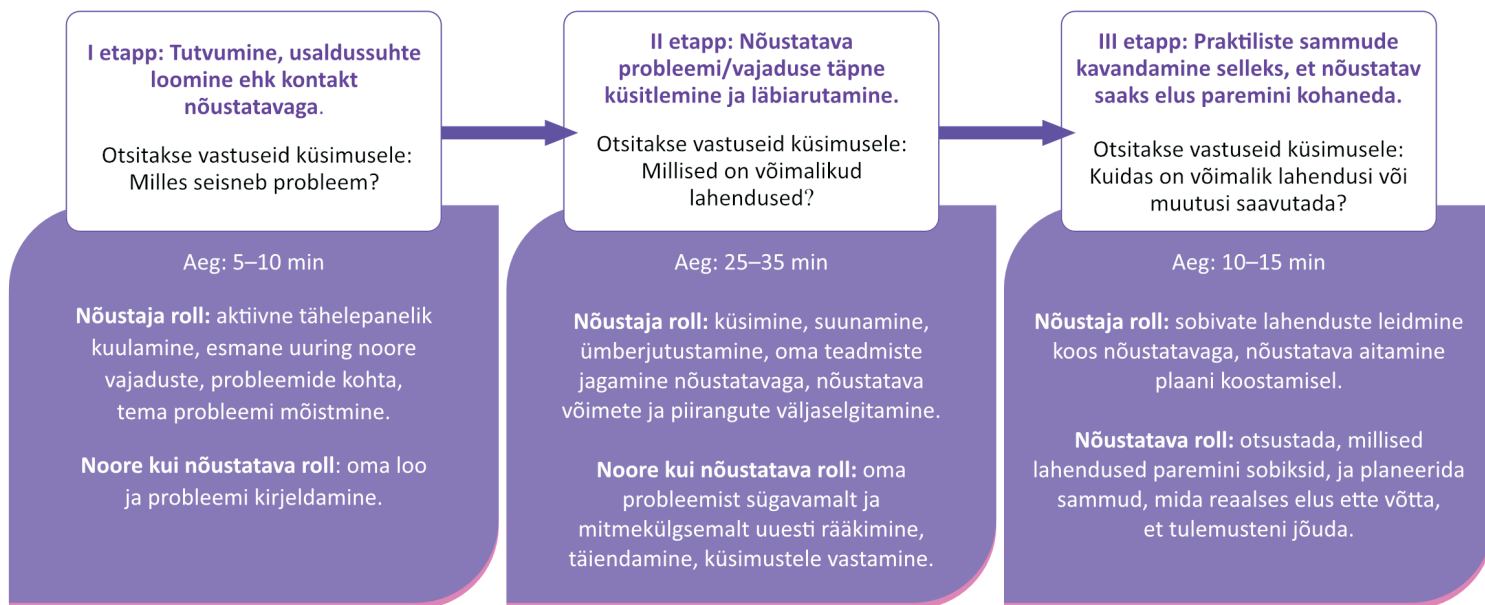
I etapp: Tutvumine, usaldussuhte loomine ehk kontakt nõustatavaga.

Otsitakse vastuseid küsimusele: Milles seisneb probleem?

Aeg: 5–10 min

Nõustaja roll: aktiivne tähelepanelik kuulamine, esmane uuring noore vajaduste, probleemide kohta, tema probleemi mõistmine.

Noore kui nõustatava roll: oma loo ja probleemi kirjeldamine.

II etapp: Nõustatava probleemi/vajaduse täpne küsitlemine ja läbiarutamine.

Otsitakse vastuseid küsimusele: Millised on võimalikud lahendused?

Aeg: 25–35 min

Nõustaja roll: küsimine, suunamine, ümberjutustamine, oma teadmiste jagamine nõustatavaga, nõustatava võimete ja piirangute väljaselgitamine.

Noore kui nõustatava roll: oma probleemist sügavamalt ja mitmekülgsemalt uuesti rääkimine, täiendamine, küsimustele vastamine.

III etapp: Praktiliste sammude kavandamine selleks, et nõustatav saaks elus paremini kohaneda.

Otsitakse vastuseid küsimusele: Kuidas on võimalik lahendusi või muutusi saavutada?

Aeg: 10–15 min

Nõustaja roll: sobivate lahenduste leidmine koos nõustatavaga, nõustatava aitamine plaani koostamisel.

Nõustatava roll: otsustada, millised lahendused paremini sobiksid, ja planeerida sammud, mida reaalses elus ette võtta, et tulemusteni jõuda.